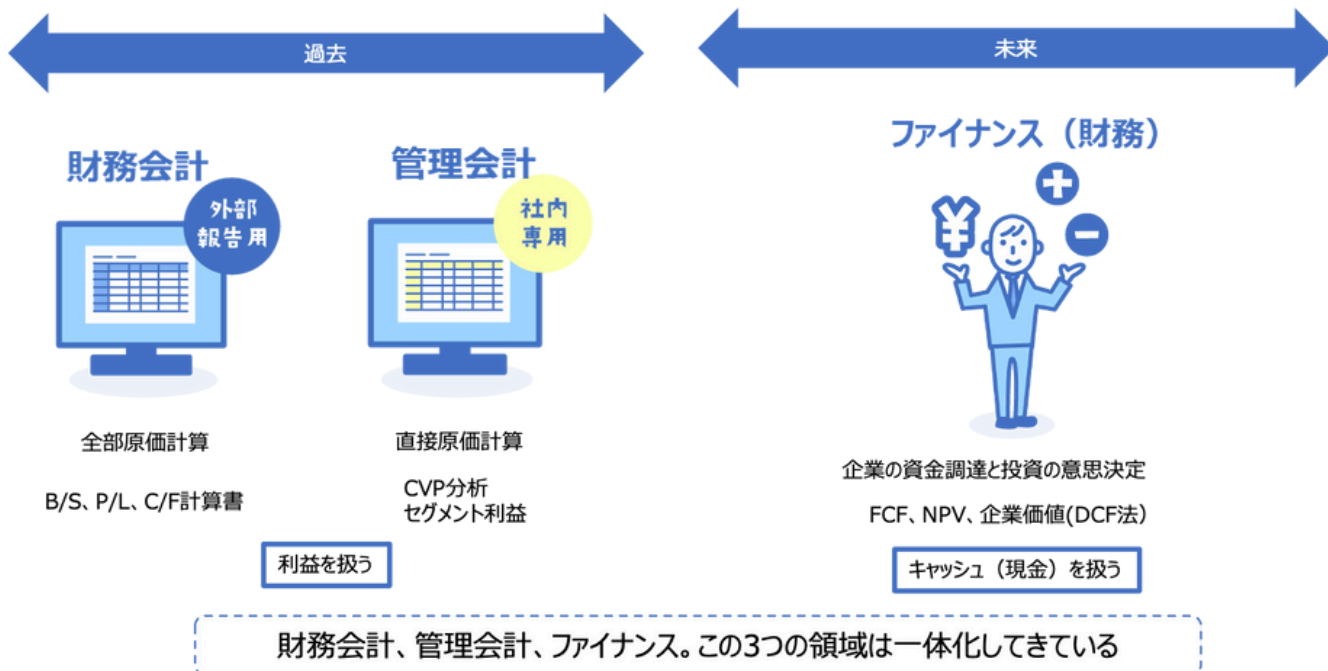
過去

未来

財務会計

外部報告用

管理会計

社内専用

ファイナンス（財務）

¥

全部原価計算

B/S、P/L、C/F計算書

直接原価計算

CVP分析
セグメント利益

利益を扱う

企業の資金調達と投資の意思決定

FCF、NPV、企業価値(DCF法)

キャッシュ（現金）を扱う

財務会計、管理会計、ファイナンス。この3つの領域は一体化してきている